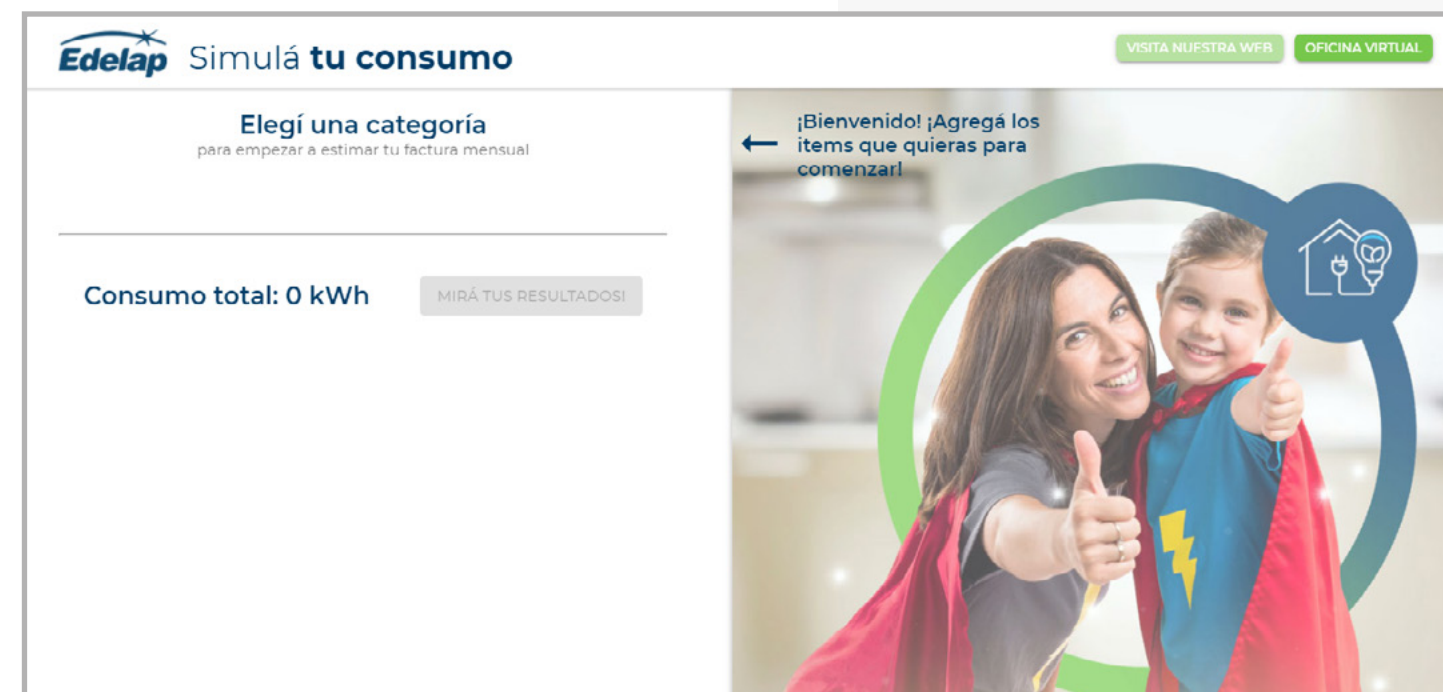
Edelap Simulá tu consumo

VISITA NUESTRA WEB OFICINA VIRTUAL

Elegí una categoría
para empezar a estimar tu factura mensual

Consumo total: 0 kWh

MIRÁ TUS RESULTADOS!

¡Bienvenido! ¡Agregá los items que quieras para comenzar!